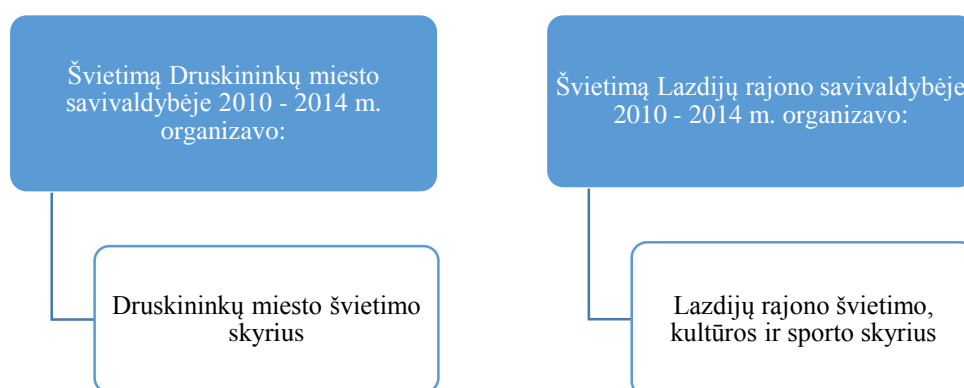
Švietimą Druskininkų miesto savivaldybėje 2010 - 2014 m. organizavo:

Druskininkų miesto švietimo skyrius

Švietimą Lazdijų rajono savivaldybėje 2010 - 2014 m. organizavo:

Lazdijų rajono švietimo, kultūros ir sporto skyrius